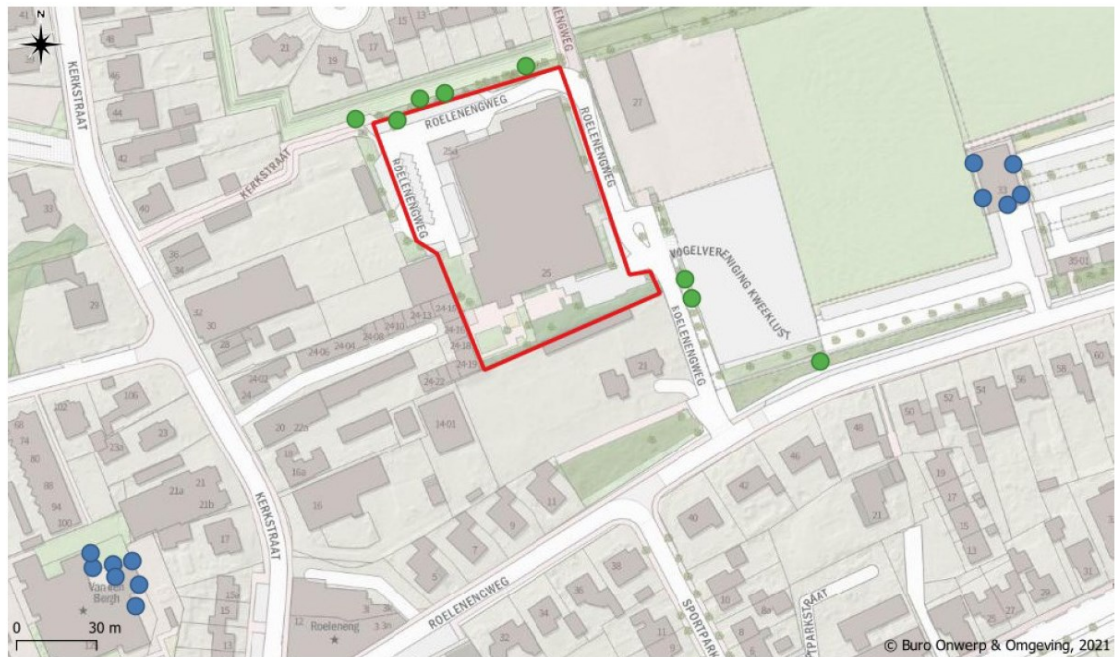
N
KERKSTRAAT
ROELENENGWEG
ROELENENGWEG
ROELENENGWEG
ROELENENGWEG
KERKSTRAAT
VOGELVERENIGING KWEEKLUST
ROELENENGWEG
KERKSTRAAT
ROELENENGWEG
SPORTPARK
SPORTPARKSTRAAT
Van den Bergh
Roeleneng
48
46
44
42
40
38
33
36
34
29
32
30
28
26
24
24-02
24-04
24-06
24-08
24-10
24-13
24-16
24-18
24-19
24-22
15
13
17
19
21
25a
25
27
33
35-01
23
20
22a
16a
16
14-01
11
9
7
5
3
3a
3-3a
102
106
23a
23
68
74
80
88
94
100
21a
21
21b
17
15
13
12
11
10
8
8a
6
4
2
60
58
56
54
52
50
48
46
42
40
38
36
34
32
21
19
17
15
13
31
29
0
30 m
© Buro Onwerp & Omgeving, 2021